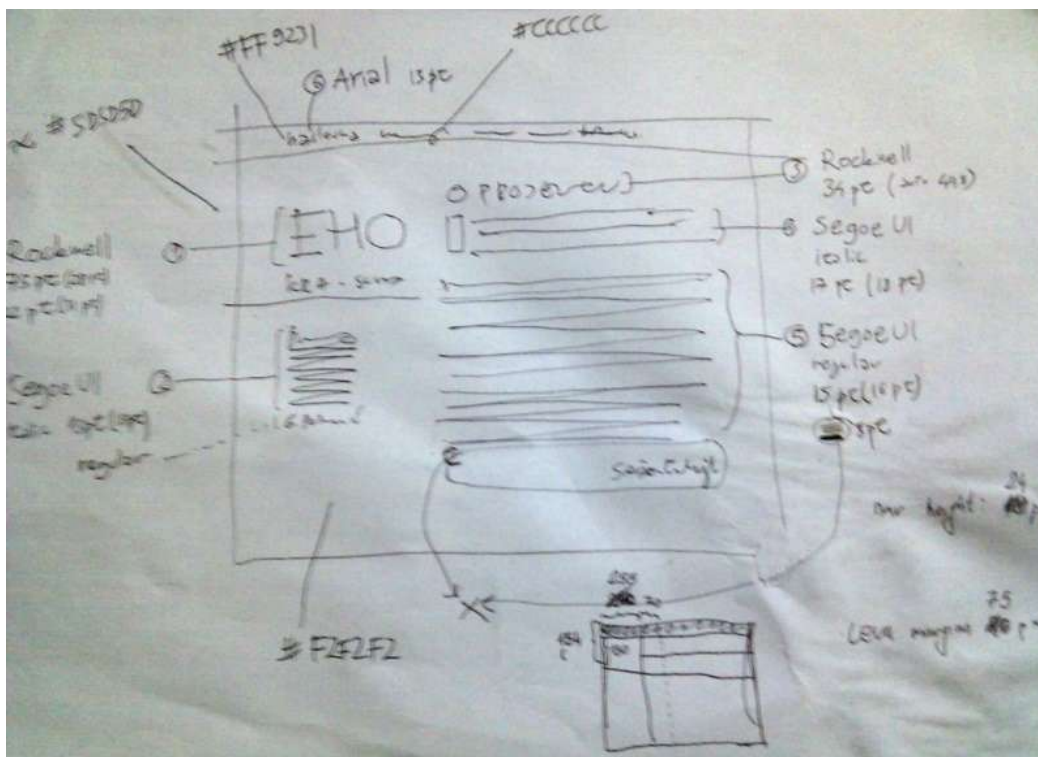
#FF9231

#CCCCCC

① Arial 15pt

#5D5D5D

hallama

③ Rockwell 34pt ([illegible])

O PROJEVEN

ЕНО

④ Segoe UI italic 17pt (10pt)

① Rockwell 25pt ([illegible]) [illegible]pt (10pt)

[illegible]

⑤ Segoe UI regular 15pt (10pt)

② Segoe UI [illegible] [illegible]pt ([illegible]) regular

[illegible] 3pt

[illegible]

row height: 24 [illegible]pt

#F2F2F2

255

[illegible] 20

154

100

75

Left margin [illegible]pt